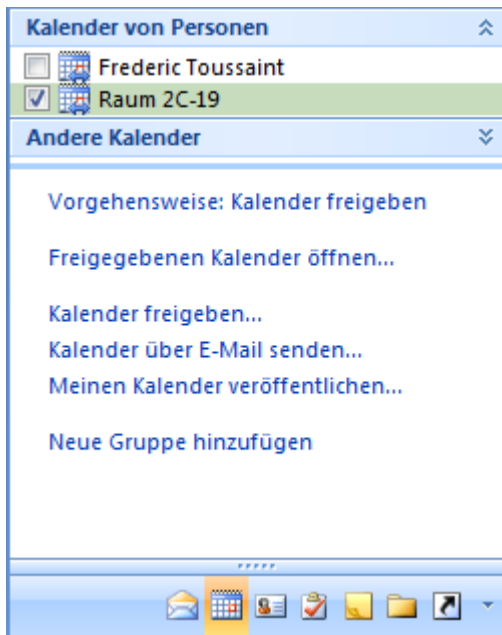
Kalender von Personen

Frederic Toussaint

Raum 2C-19

Andere Kalender

Vorgehensweise: Kalender freigeben

Freigegebenen Kalender öffnen...

Kalender freigeben...

Kalender über E-Mail senden...

Meinen Kalender veröffentlichen...

Neue Gruppe hinzufügen